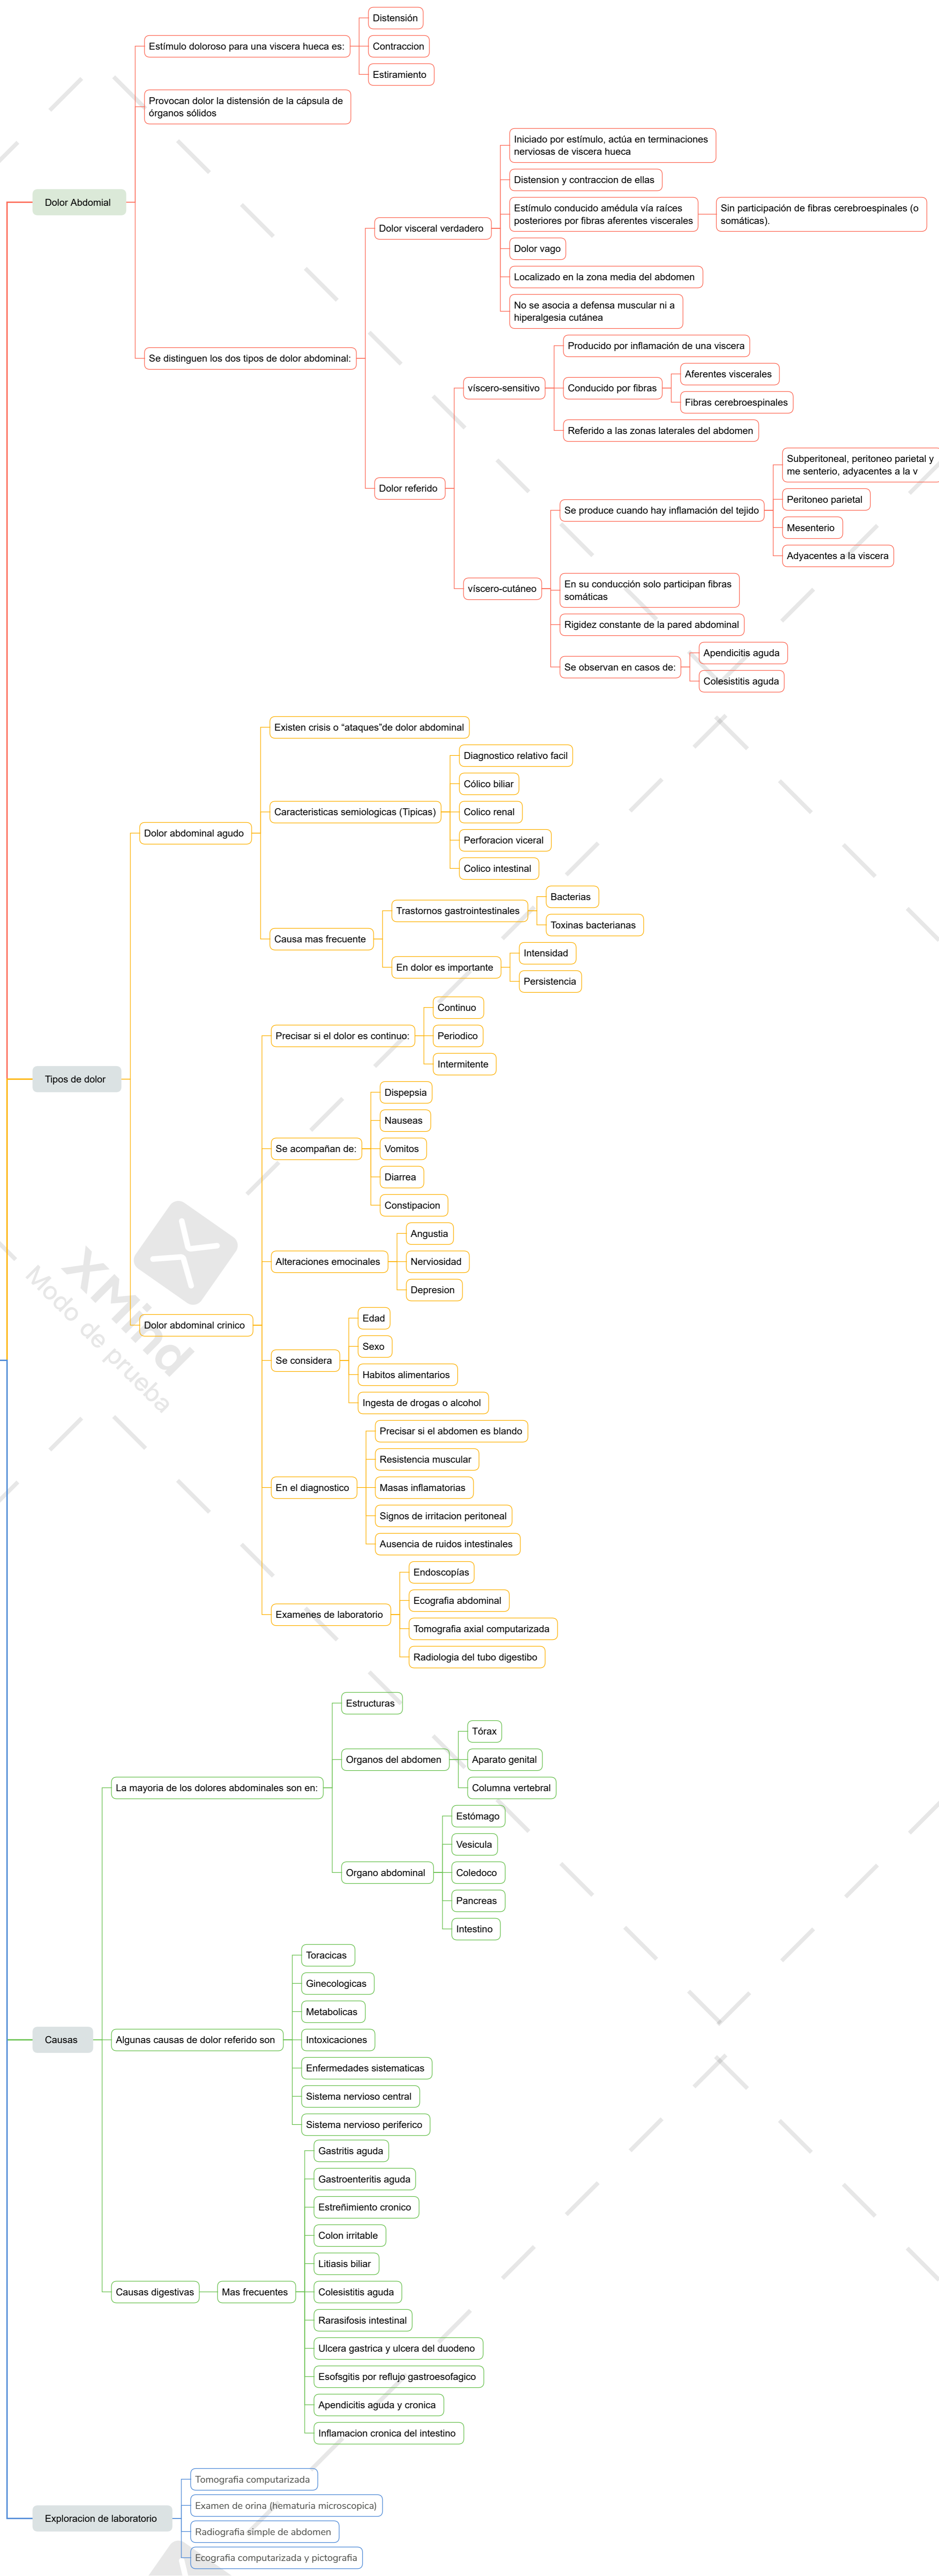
Dolor Abdominal

Estímulo doloroso para una viscera hueca es:
Distensión
Contraccion
Estiramiento

Provocan dolor la distensión de la cápsula de órganos sólidos

Se distinguen los dos tipos de dolor abdominal:

Dolor visceral verdadero
Iniciado por estímulo, actúa en terminaciones nerviosas de viscera hueca
Distension y contraccion de ellas
Estímulo conducido amédula vía raíces posteriores por fibras aferentes viscerales
Sin participación de fibras cerebroespinales (o somáticas).
Dolor vago
Localizado en la zona media del abdomen
No se asocia a defensa muscular ni a hiperalgesia cutánea

Dolor referido
víscero-sensitivo
Producido por inflamación de una viscera
Conducido por fibras
Aferentes viscerales
Fibras cerebroespinales
Referido a las zonas laterales del abdomen

víscero-cutáneo
Se produce cuando hay inflamación del tejido
Subperitoneal, peritoneo parietal y me senterio, adyacentes a la v
Peritoneo parietal
Mesenterio
Adyacentes a la viscera
En su conducción solo participan fibras somáticas
Rigidez constante de la pared abdominal
Se observan en casos de:
Apendicitis aguda
Colesistitis aguda

Tipos de dolor

Dolor abdominal agudo
Existen crisis o "ataques"de dolor abdominal
Caracteristicas semiologicas (Tipicas)
Diagnostico relativo facil
Cólico biliar
Colico renal
Perforacion viceral
Colico intestinal
Causa mas frecuente
Trastornos gastrointestinales
Bacterias
Toxinas bacterianas
En dolor es importante
Intensidad
Persistencia

Dolor abdominal crinico
Precisar si el dolor es continuo:
Continuo
Periodico
Intermitente
Se acompañan de:
Dispepsia
Nauseas
Vomitos
Diarrea
Constipacion
Alteraciones emocionales
Angustia
Nerviosidad
Depresion
Se considera
Edad
Sexo
Habitos alimentarios
Ingesta de drogas o alcohol
En el diagnostico
Precisar si el abdomen es blando
Resistencia muscular
Masas inflamatorias
Signos de irritacion peritoneal
Ausencia de ruidos intestinales
Examenes de laboratorio
Endoscopías
Ecografia abdominal
Tomografia axial computarizada
Radiologia del tubo digestibo

Causas

La mayoria de los dolores abdominales son en:
Estructuras
Organos del abdomen
Tórax
Aparato genital
Columna vertebral
Organo abdominal
Estómago
Vesicula
Coledoco
Pancreas
Intestino

Algunas causas de dolor referido son
Toracicas
Ginecologicas
Metabolicas
Intoxicaciones
Enfermedades sistematicas
Sistema nervioso central
Sistema nervioso periferico

Causas digestivas
Mas frecuentes
Gastritis aguda
Gastroenteritis aguda
Estreñimiento cronico
Colon irritable
Litiasis biliar
Colesistitis aguda
Rarasifosis intestinal
Ulcera gastrica y ulcera del duodeno
Esofsgitis por reflujo gastroesofagico
Apendicitis aguda y cronica
Inflamacion cronica del intestino

Exploracion de laboratorio
Tomografia computarizada
Examen de orina (hematuria microscopica)
Radiografia simple de abdomen
Ecografia computarizada y pictografia

XMind
Modo de prueba